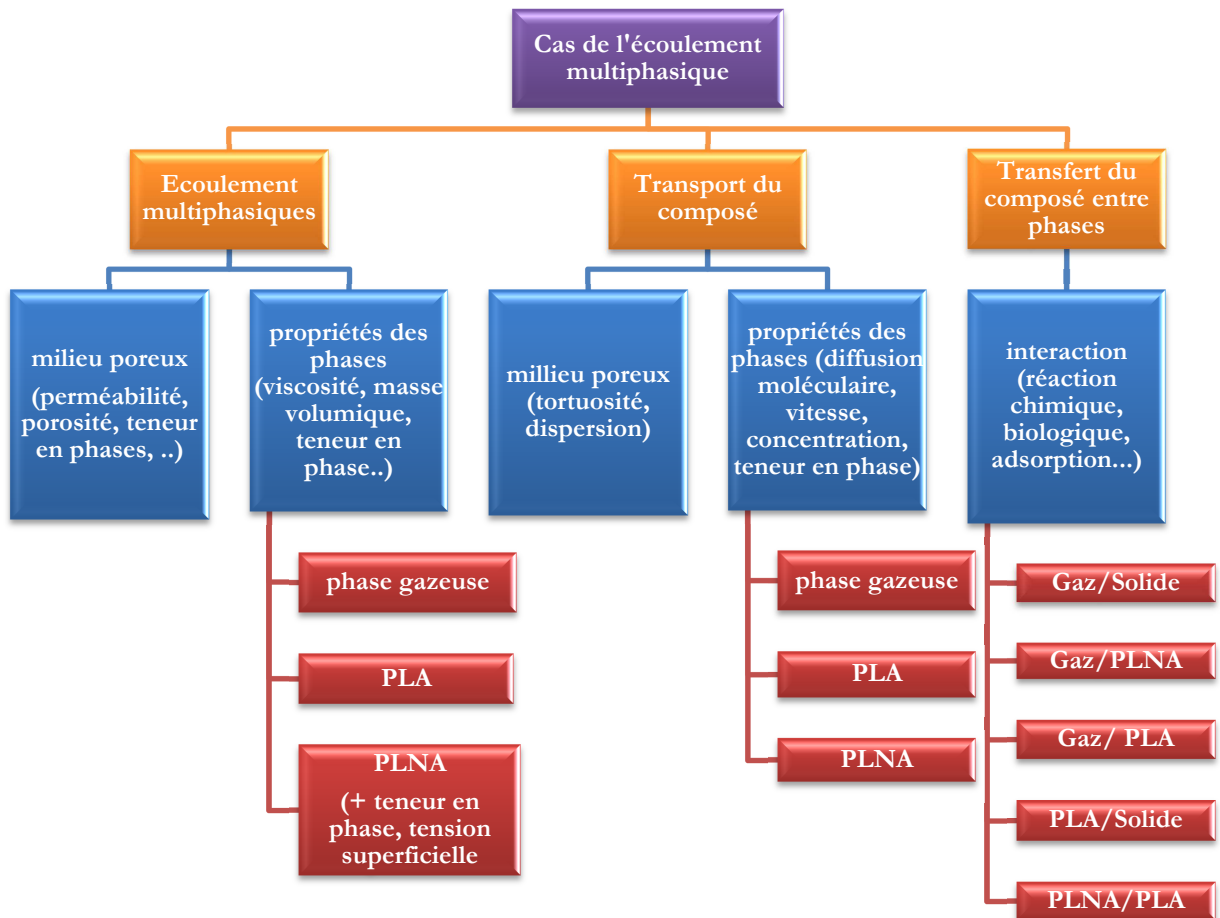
Cas de l'écoulement multiphasique

Ecoulement multiphasiques

Transport du composé

Transfert du composé entre phases

milieu poreux

(perméabilité, porosité, teneur en phases, ..)

propriétés des phases (viscosité, masse volumique, teneur en phase..)

millieu poreux (tortuosité, dispersion)

propriétés des phases (diffusion moléculaire, vitesse, concentration, teneur en phase)

interaction (réaction chimique, biologique, adsorption...)

phase gazeuse

PLA

PLNA

(+ teneur en phase, tension superficielle

phase gazeuse

PLA

PLNA

Gaz/Solide

Gaz/PLNA

Gaz/ PLA

PLA/Solide

PLNA/PLA